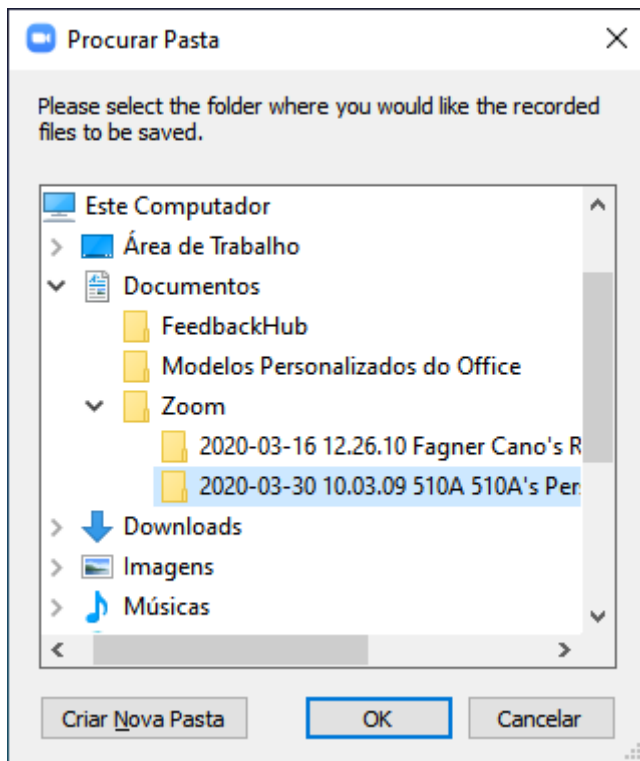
Procurar Pasta

Please select the folder where you would like the recorded files to be saved.

Este Computador
Área de Trabalho
Documentos
FeedbackHub
Modelos Personalizados do Office
Zoom
2020-03-16 12.26.10 Fagner Cano's R
2020-03-30 10.03.09 510A 510A's Pers
Downloads
Imagens
Músicas

Criar Nova Pasta
OK
Cancelar